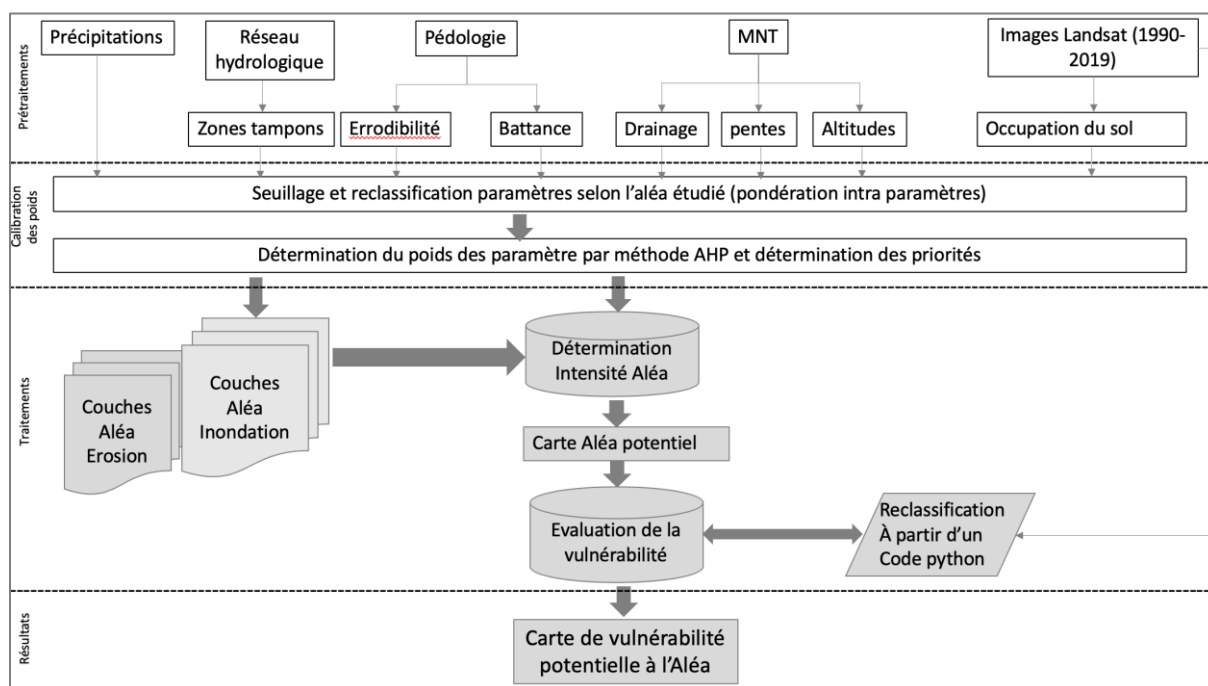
Prétraitements

Précipitations

Réseau hydrologique

Pédologie

MNT

Images Landsat (1990-2019)

Zones tampons

Errodibilité

Battance

Drainage

pentes

Altitudes

Occupation du sol

Calibration des poids

Seuillage et reclassification paramètres selon l'aléa étudié (pondération intra paramètres)

Détermination du poids des paramètre par méthode AHP et détermination des priorités

Traitements

Couches Aléa Erosion

Couches Aléa Inondation

Détermination Intensité Aléa

Carte Aléa potentiel

Evaluation de la vulnérabilité

Reclassification À partir d'un Code python

Résultats

Carte de vulnérabilité potentielle à l'Aléa